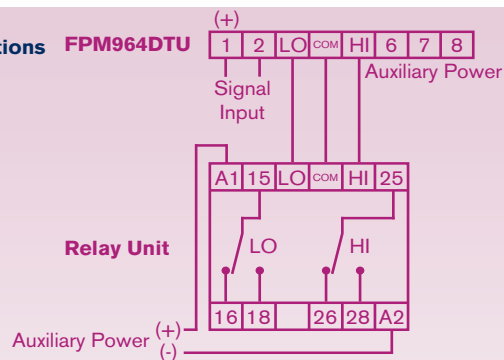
tions FPM964DTU

(+)

| 1 | 2 | LO | COM | HI | 6 | 7 | 8 |
|---|---|---|---|---|---|---|---|

Signal Input

Auxiliary Power

| A1 | 15 | LO | COM | HI | 25 |
|---|---|---|---|---|---|

Relay Unit

LO

HI

| 16 | 18 | | 26 | 28 | A2 |
|---|---|---|---|---|---|

Auxiliary Power (+)

(-)